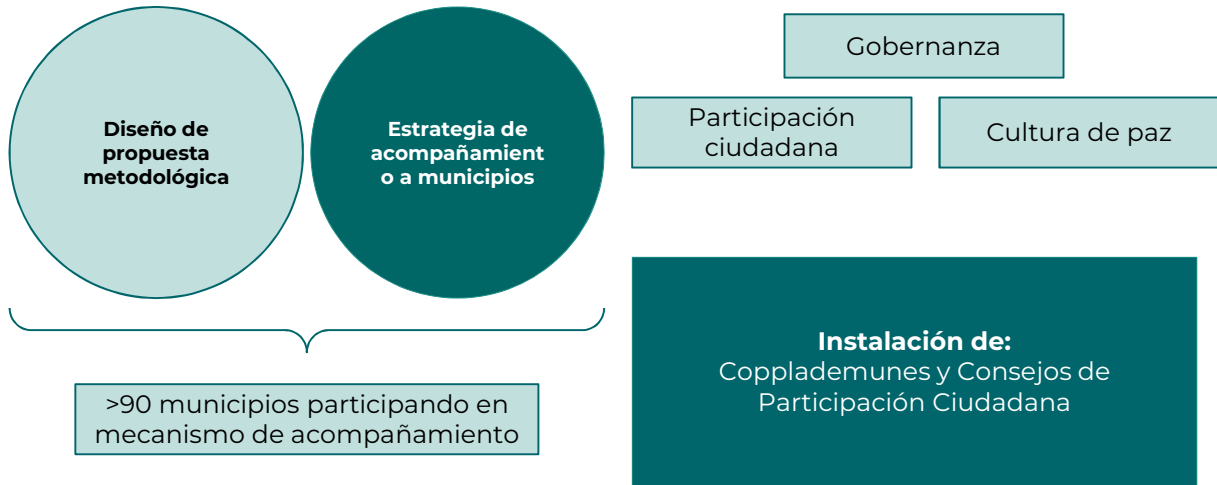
Diseño de propuesta metodológica

Estrategia de acompañamient o a municipios

>90 municipios participando en mecanismo de acompañamiento

Gobernanza

Participación ciudadana

Cultura de paz

**Instalación de:**
Copplademunes y Consejos de Participación Ciudadana